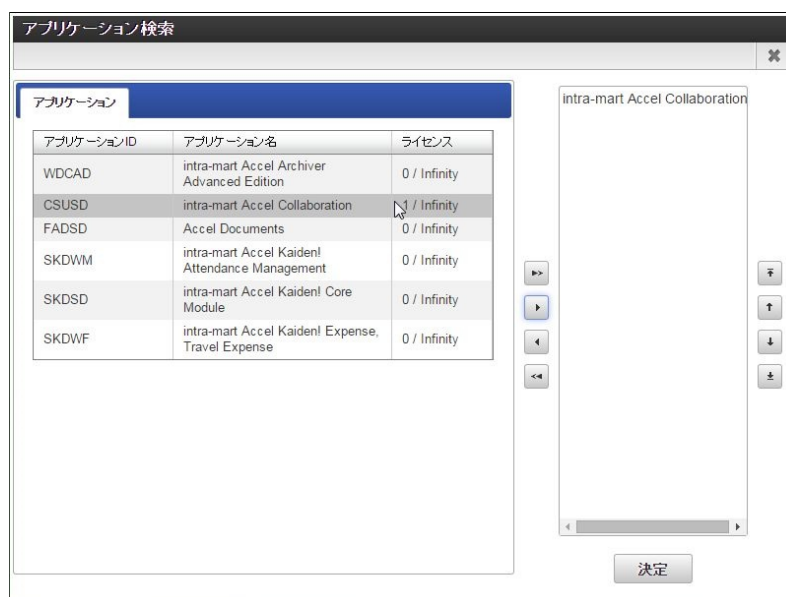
アプリケーション検索

アプリケーション

| アプリケーションID | アプリケーション名 | ライセンス |
|---|---|---|
| WDCAD | intra-mart Accel Archiver Advanced Edition | 0 / Infinity |
| CSUSD | intra-mart Accel Collaboration | 1 / Infinity |
| FADSD | Accel Documents | 0 / Infinity |
| SKDWM | intra-mart Accel Kaiden! Attendance Management | 0 / Infinity |
| SKDSD | intra-mart Accel Kaiden! Core Module | 0 / Infinity |
| SKDWF | intra-mart Accel Kaiden! Expense, Travel Expense | 0 / Infinity |

intra-mart Accel Collaboration

決定